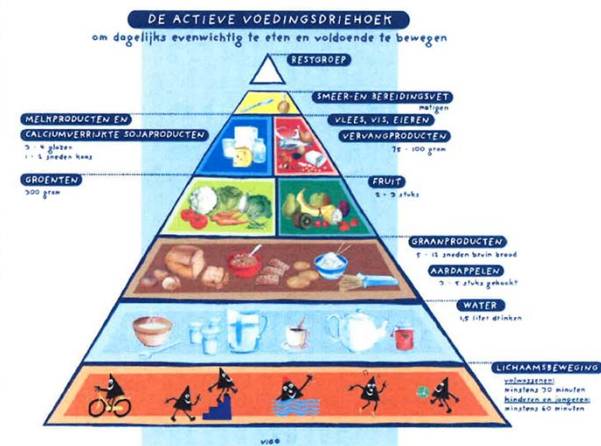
DE ACTIEVE VOEDINGSDRIEHOEK
om dagelijks evenwichtig te eten en voldoende te bewegen

RESTGROEP

SMEER- EN BEREIDINGSVET
matigen

MELKPRODUCTEN EN CALCIUMVERRIJKTE SOJAPRODUCTEN
3 - 4 glazen
1 - 2 sneden kaas

VLEES, VIS, EIEREN VERVANGPRODUCTEN
75 - 100 gram

GROENTEN
300 gram

FRUIT
2 - 3 stuks

GRAANPRODUCTEN
5 - 12 sneden bruin brood

AARDAPPELEN
3 - 5 stuks gekookt

WATER
1,5 liter drinken

LICHAAMSBEWEGING
volwassenen:
minstens 30 minuten
kinderen en jongeren:
minstens 60 minuten

vigo